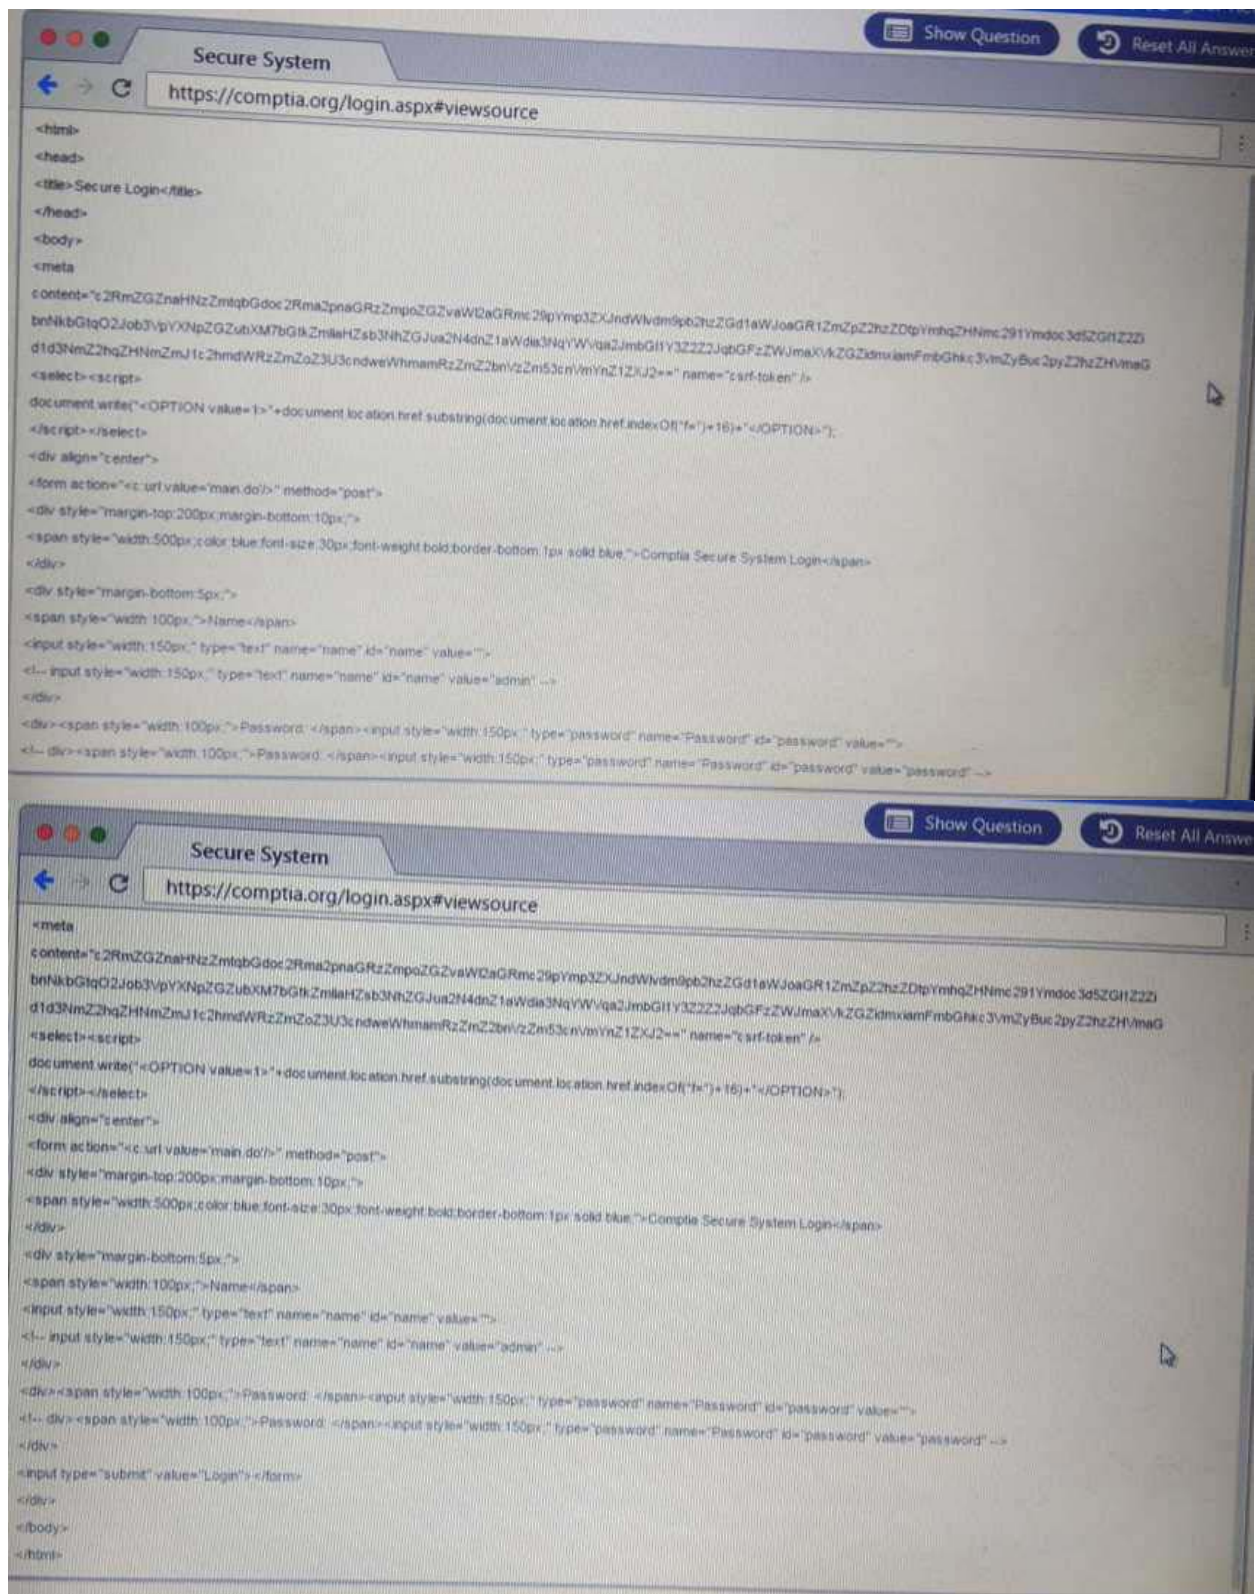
Secure System

Show Question

Reset All Answer

https://comptia.org/login.aspx#viewsource

<html>
<head>
<title> Secure Login</title>
</head>
<body>
<meta
content="c2RmZGZnaHNzZmtqbGdoc2Rma2pnaGRzZmpoZGZvaWl2aGRmc29pYmp3ZXJndWlvdm9pb2hzZGd1aWJoaGR1ZmZpZ2hzZDtpYmhqZHNmc291Ymdoc3d5ZGI1Z2Zi bnNkbGtqO2Job3VpYXNpZGZubXM7bGtkZmlaHZsb3NhZGJua2N4dnZ1aWdia3NqYWVqa2JmbGI1Y3Z2Z2JqbGFzZWJmaXVkZGZidmxiamFmbGhkc3VmZyBuc2pyZ2hzZHVmaG d1d3NmZ2hqZHNmZmJ1c2hmdWRzZmZoZ3U3cndweWhmamRzZmZ2bnVzZm53cnVmYnZ1ZXJ2==" name="csrf-token" />
<select><script>
document.write("<OPTION value=1>"+document.location.href.substring(document.location.href.indexOf("f=")+16)+"</OPTION>");
</script></select>
<div align="center">
<form action="<c:url value='main.do'/>" method="post">
<div style="margin-top:200px;margin-bottom:10px;">
<span style="width:500px;color:blue;font-size:30px;font-weight:bold;border-bottom: 1px solid blue;">Comptia Secure System Login</span>
</div>
<div style="margin-bottom:5px;">
<span style="width:100px;">Name</span>
<input style="width:150px;" type="text" name="name" id="name" value="">
<!-- input style="width:150px;" type="text" name="name" id="name" value="admin" -->
</div>
<div><span style="width:100px;">Password: </span><input style="width:150px;" type="password" name="Password" id="password" value="">
<!-- div><span style="width:100px;">Password: </span><input style="width:150px;" type="password" name="Password" id="password" value="password" -->

Secure System

Show Question

Reset All Answe

https://comptia.org/login.aspx#viewsource

<meta
content="c2RmZGZnaHNzZmtqbGdoc2Rma2pnaGRzZmpoZGZvaWl2aGRmc29pYmp3ZXJndWlvdm9pb2hzZGd1aWJoaGR1ZmZpZ2hzZDtpYmhqZHNmc291Ymdoc3d5ZGI1Z2Zi bnNkbGtqO2Job3VpYXNpZGZubXM7bGtkZmlaHZsb3NhZGJua2N4dnZ1aWdia3NqYWVqa2JmbGI1Y3Z2Z2JqbGFzZWJmaXVkZGZidmxiamFmbGhkc3VmZyBuc2pyZ2hzZHVmaG d1d3NmZ2hqZHNmZmJ1c2hmdWRzZmZoZ3U3cndweWhmamRzZmZ2bnVzZm53cnVmYnZ1ZXJ2==" name="csrf-token" />
<select><script>
document.write("<OPTION value=1>"+document.location.href.substring(document.location.href.indexOf("f=")+16)+"</OPTION>");
</script></select>
<div align="center">
<form action="<c:url value='main.do'/>" method="post">
<div style="margin-top:200px;margin-bottom:10px;">
<span style="width:500px;color:blue;font-size:30px;font-weight:bold;border-bottom: 1px solid blue;">Comptia Secure System Login</span>
</div>
<div style="margin-bottom:5px;">
<span style="width:100px;">Name</span>
<input style="width:150px;" type="text" name="name" id="name" value="">
<!-- input style="width:150px;" type="text" name="name" id="name" value="admin" -->
</div>
<div><span style="width:100px;">Password: </span><input style="width:150px;" type="password" name="Password" id="password" value="">
<!-- div><span style="width:100px;">Password: </span><input style="width:150px;" type="password" name="Password" id="password" value="password" -->
</div>
<input type="submit" value="Login"></form>
</div>
</body>
</html>